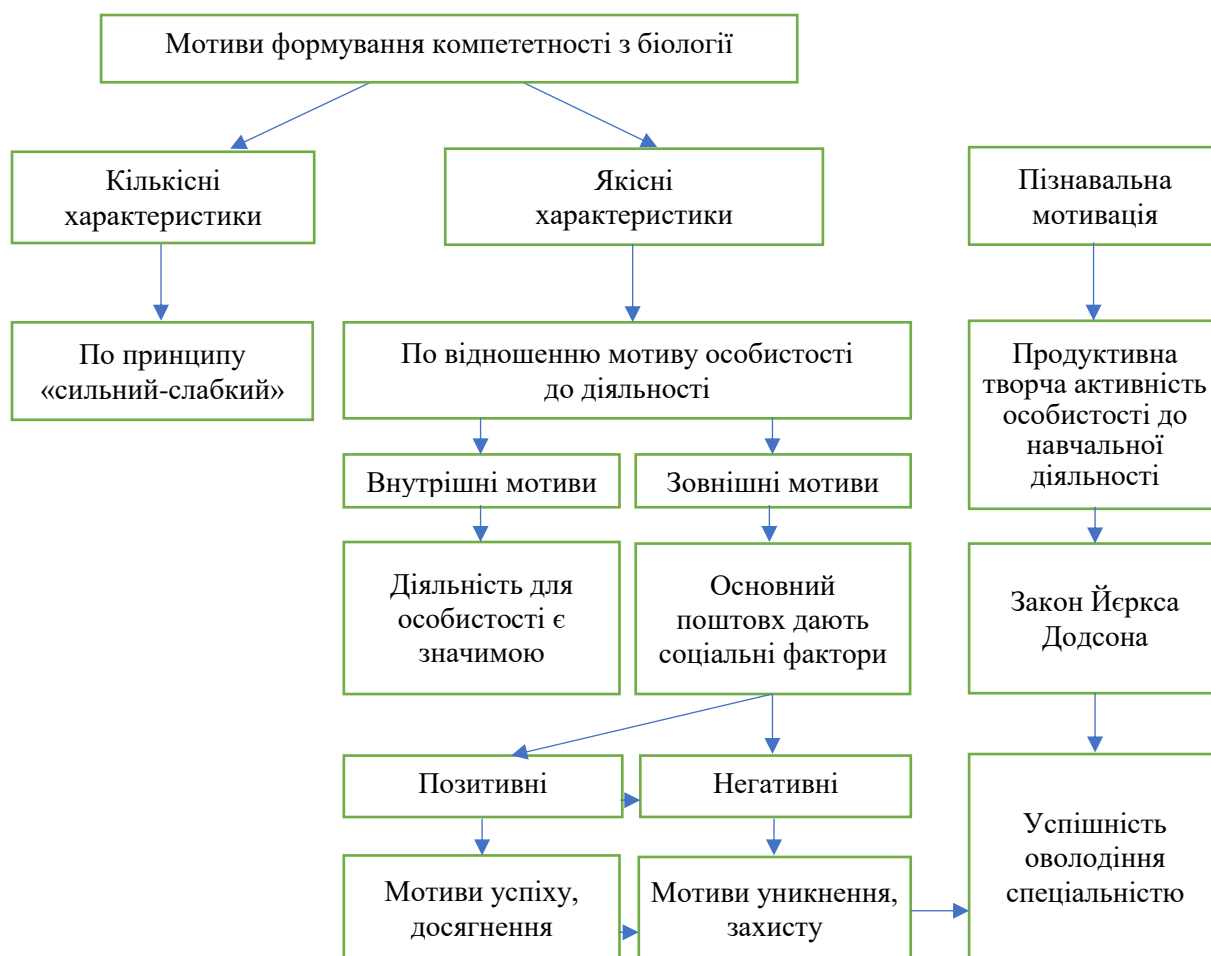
Мотиви формування компететності з біології

Кількісні характеристики

По принципу «сильний-слабкий»

Якісні характеристики

По відношенню мотиву особистості до діяльності

Внутрішні мотиви

Зовнішні мотиви

Діяльність для особистості є значимою

Основний поштовх дають соціальні фактори

Позитивні

Негативні

Мотиви успіху, досягнення

Мотиви уникнення, захисту

Пізнавальна мотивація

Продуктивна творча активність особистості до навчальної діяльності

Закон Йєркса Додсона

Успішність оволодіння спеціальністю